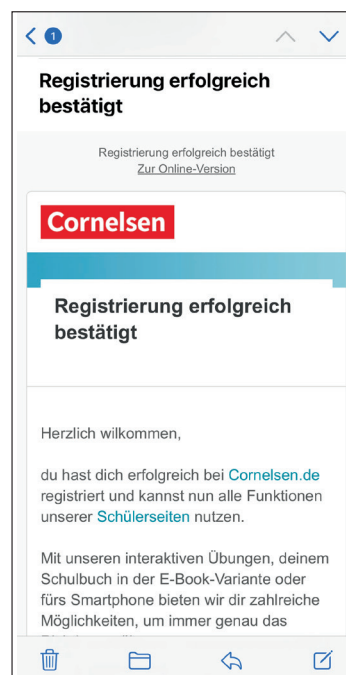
1

Registrierung erfolgreich bestätigt

Registrierung erfolgreich bestätigt
Zur Online-Version

Cornelsen

Registrierung erfolgreich bestätigt

Herzlich willkommen,

du hast dich erfolgreich bei Cornelsen.de registriert und kannst nun alle Funktionen unserer Schülerseiten nutzen.

Mit unseren interaktiven Übungen, deinem Schulbuch in der E-Book-Variante oder fürs Smartphone bieten wir dir zahlreiche Möglichkeiten, um immer genau das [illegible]